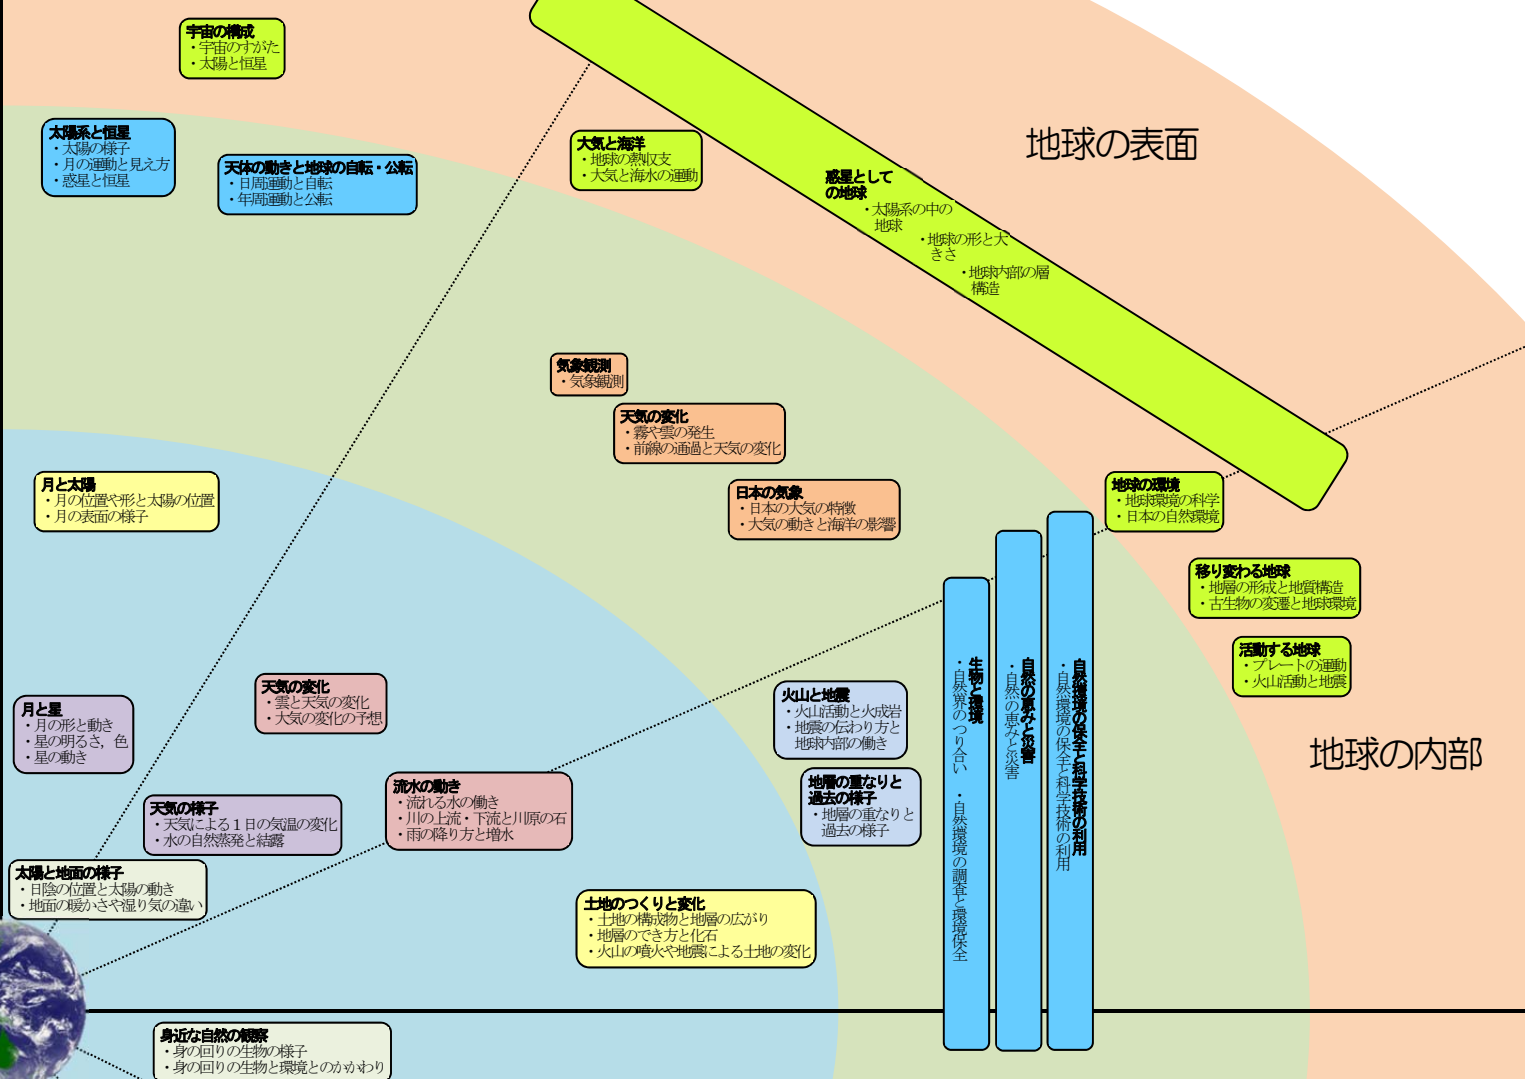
宇宙の構成
・宇宙のすがた
・太陽と恒星

太陽系と恒星
・太陽の様子
・月の運動と見え方
・惑星と恒星

天体の動きと地球の自転・公転
・日周運動と自転
・年周運動と公転

大気と海洋
・地球の熱収支
・大気と海水の運動

地球の表面

惑星としての地球
・太陽系の中の地球
・地球の形と大きさ
・地球内部の層構造

気象観測
・気象観測

天気の変化
・霧や雲の発生
・前線の通過と天気の変化

日本の気象
・日本の天気の特徴
・大気の動きと海洋の影響

地球の環境
・地球環境の科学
・日本の自然環境

月と太陽
・月の位置や形と太陽の位置
・月の表面の様子

移り変わる地球
・地層の形成と地質構造
・古生物の変遷と地球環境

活動する地球
・プレートの運動
・火山活動と地震

生物と環境
・自然界のつり合い ・自然環境の調査と環境保全

自然の恵みと災害
・自然の恵みと災害

自然環境の保全と科学技術の利用
・自然環境の保全と科学技術の利用

地球の内部

月と星
・月の形と動き
・星の明るさ, 色
・星の動き

天気の変化
・雲と天気の変化
・天気の変化の予想

火山と地震
・火山活動と火成岩
・地震の伝わり方と地球内部の働き

流水の働き
・流れる水の働き
・川の上流・下流と川原の石
・雨の降り方と増水

天気の様子
・天気による1日の気温の変化
・水の自然蒸発と結露

地層の重なりと過去の様子
・地層の重なりと過去の様子

太陽と地面の様子
・日陰の位置と太陽の動き
・地面の暖かさや湿り気の違い

土地のつくりと変化
・土地の構成物と地層の広がり
・地層のでき方と化石
・火山の噴火や地震による土地の変化

身近な自然の観察
・身の回りの生物の様子
・身の回りの生物と環境とのかかわり